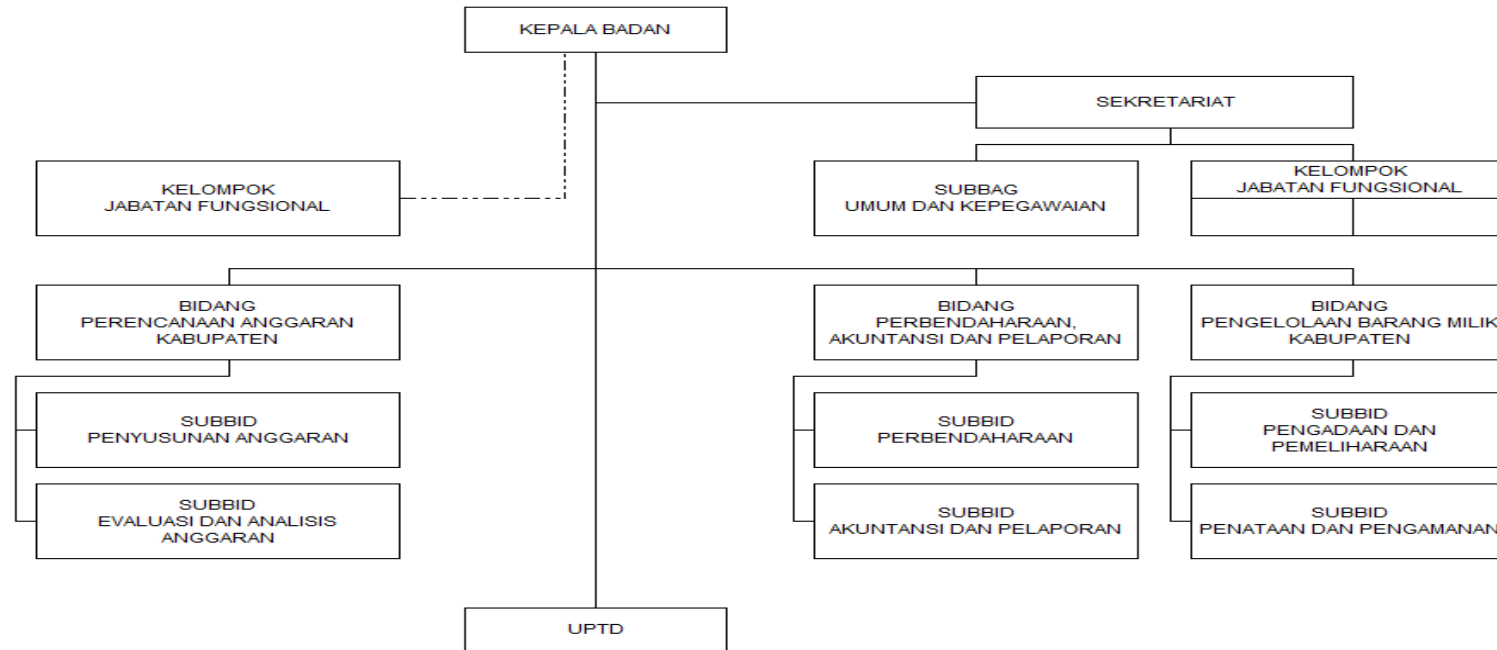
KEPALA BADAN

SEKRETARIAT

KELOMPOK JABATAN FUNGSIONAL

SUBBAG UMUM DAN KEPEGAWAIAN

KELOMPOK JABATAN FUNGSIONAL

BIDANG PERENCANAAN ANGGARAN KABUPATEN

BIDANG PERBENDAHARAAN, AKUNTANSI DAN PELAPORAN

BIDANG PENGELOLAAN BARANG MILIK KABUPATEN

SUBBID PENYUSUNAN ANGGARAN

SUBBID EVALUASI DAN ANALISIS ANGGARAN

SUBBID PERBENDAHARAAN

SUBBID AKUNTANSI DAN PELAPORAN

SUBBID PENGADAAN DAN PEMELIHARAAN

SUBBID PENATAAN DAN PENGAMANAN

UPTD